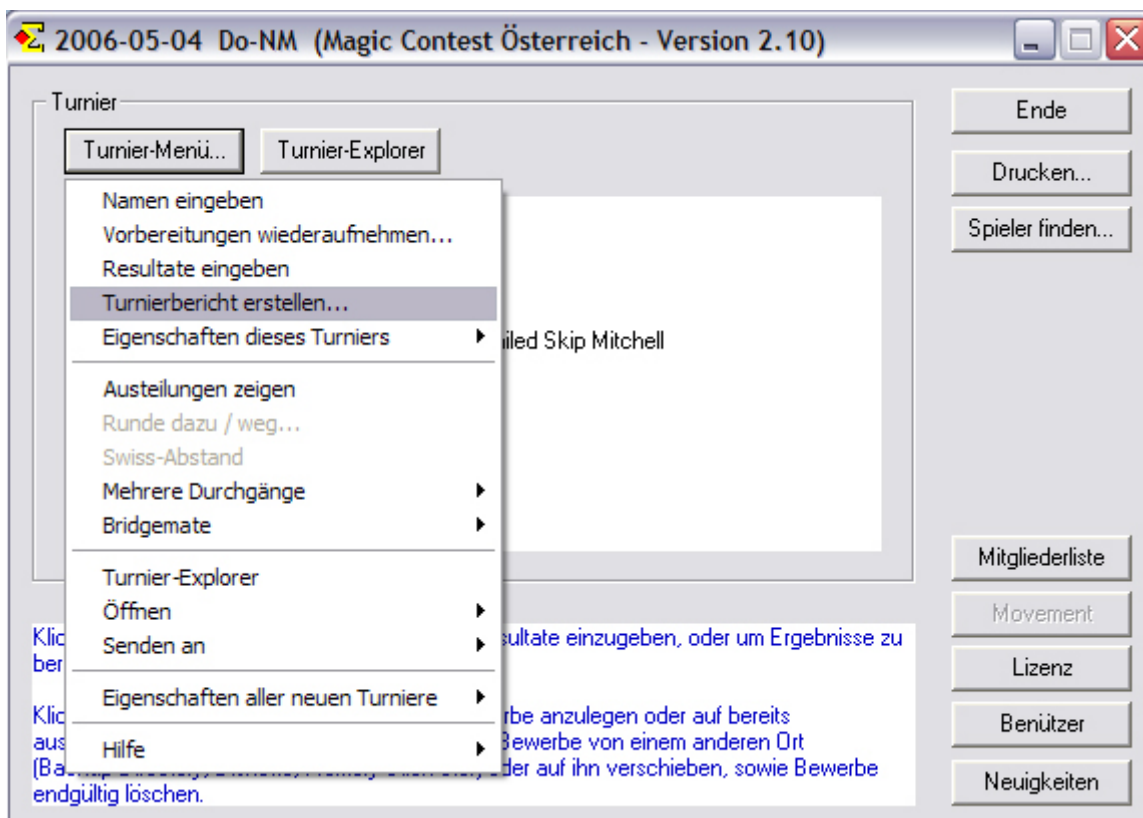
2006-05-04 Do-NM (Magic Contest Österreich - Version 2.10)

Turnier

Turnier-Menü...

Turnier-Explorer

Namen eingeben
Vorbereitungen wiederaufnehmen...
Resultate eingeben
Turnierbericht erstellen...
Eigenschaften dieses Turniers

Austeilungen zeigen
Runde dazu / weg...
Swiss-Abstand
Mehrere Durchgänge
Bridgemate

Turnier-Explorer
Öffnen
Senden an

Eigenschaften aller neuen Turniere

Hilfe

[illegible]iled Skip Mitchell

Klic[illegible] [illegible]sultate einzugeben, oder um Ergebnisse zu ber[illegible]

Klic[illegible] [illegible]rbe anzulegen oder auf bereits aus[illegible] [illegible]Bewerbe von einem anderen Ort (Ba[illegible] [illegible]der auf ihn verschieben, sowie Bewerbe endgültig löschen.

Ende
Drucken...
Spieler finden...
Mitgliederliste
Movement
Lizenz
Benützer
Neuigkeiten